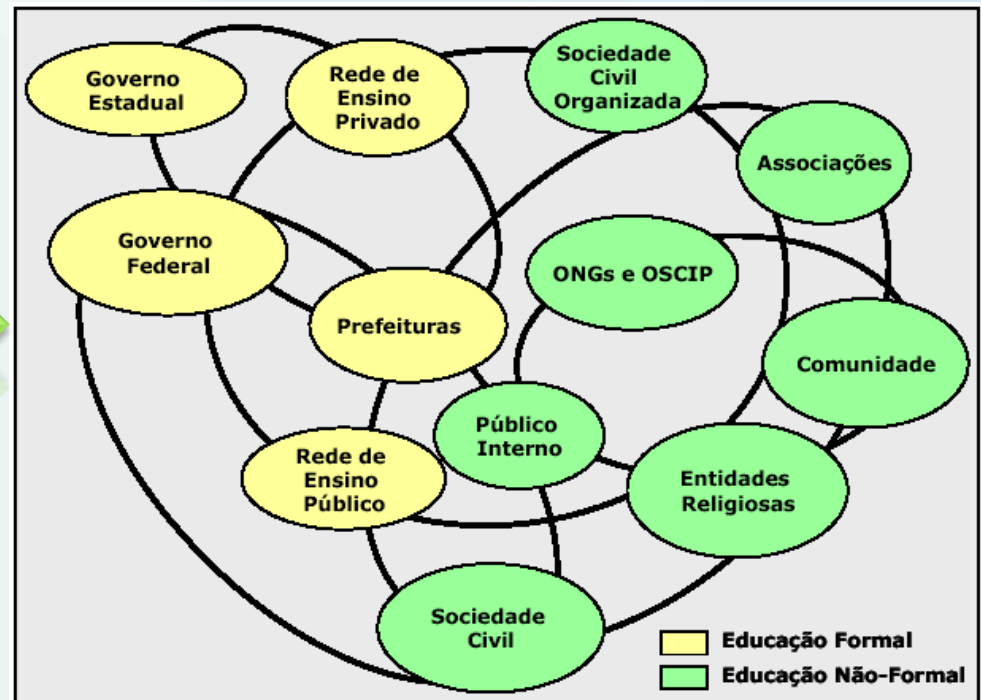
Governo Estadual

Rede de Ensino Privado

Sociedade Civil Organizada

Associações

Governo Federal

ONGs e OSCIP

Prefeituras

Comunidade

Público Interno

Rede de Ensino Público

Entidades Religiosas

Sociedade Civil

Educação Formal

Educação Não-Formal